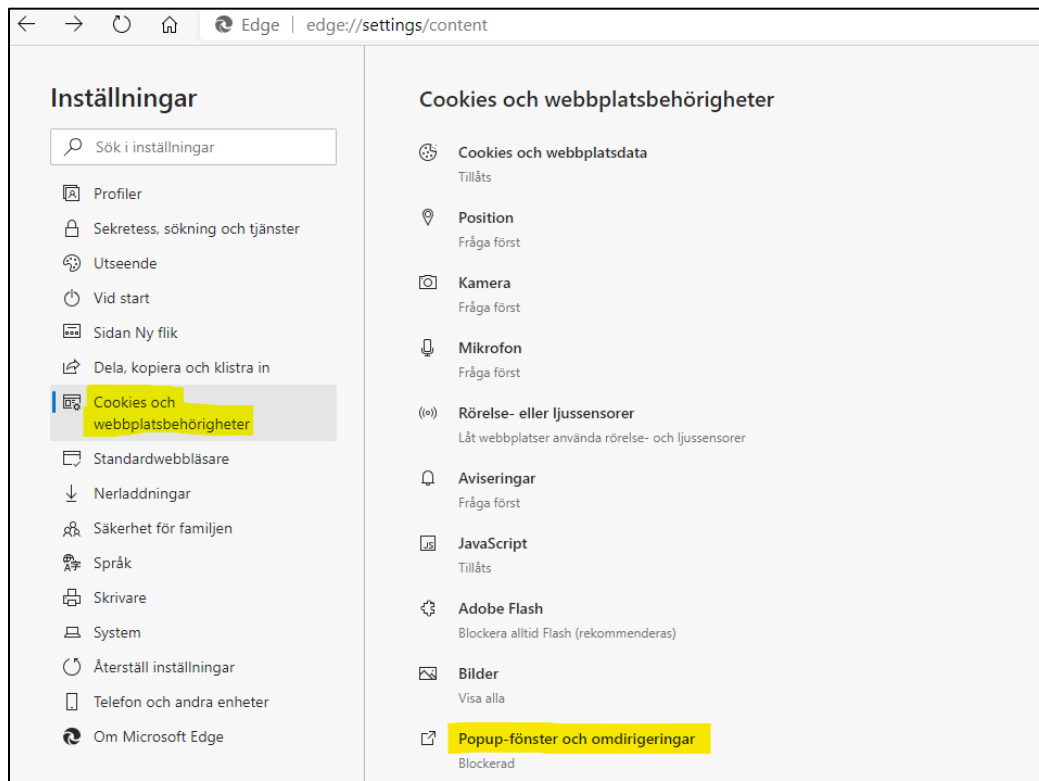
Edge | edge://settings/content

Inställningar

Sök i inställningar

Profiler
Sekretess, sökning och tjänster
Utseende
Vid start
Sidan Ny flik
Dela, kopiera och klistra in
Cookies och webbplatsbehörigheter
Standardwebbläsare
Nerladdningar
Säkerhet för familjen
Språk
Skrivare
System
Återställ inställningar
Telefon och andra enheter
Om Microsoft Edge

Cookies och webbplatsbehörigheter

Cookies och webbplatsdata
Tillåts

Position
Fråga först

Kamera
Fråga först

Mikrofon
Fråga först

Rörelse- eller ljussensorer
Låt webbplatser använda rörelse- och ljussensorer

Aviseringar
Fråga först

JavaScript
Tillåts

Adobe Flash
Blockera alltid Flash (rekommenderas)

Bilder
Visa alla

Popup-fönster och omdirigeringar
Blockerad